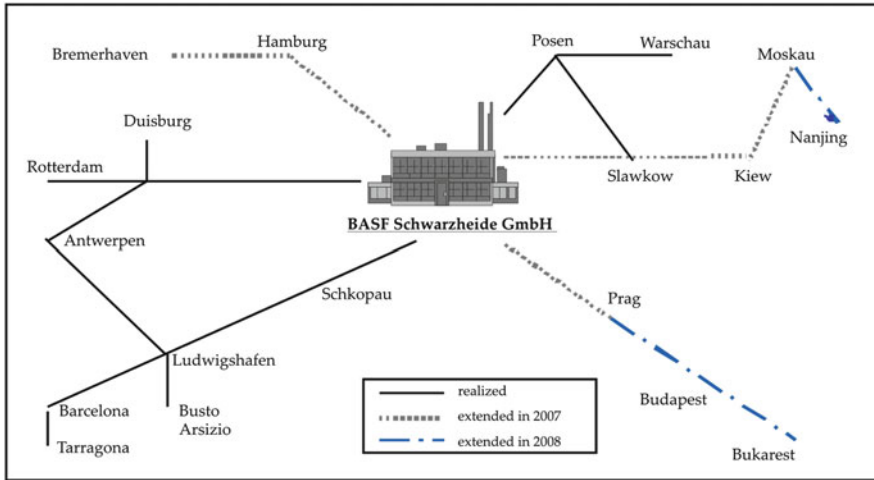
Bremerhaven
Hamburg
Posen
Warschau
Moskau
Nanjing
Duisburg
Rotterdam
Slawkow
Kiew
BASF Schwarzheide GmbH
Antwerpen
Schkopau
Prag
Ludwigshafen
Barcelona
Tarragona
Busto Arsizio
Budapest
Bukarest

realized
extended in 2007
extended in 2008